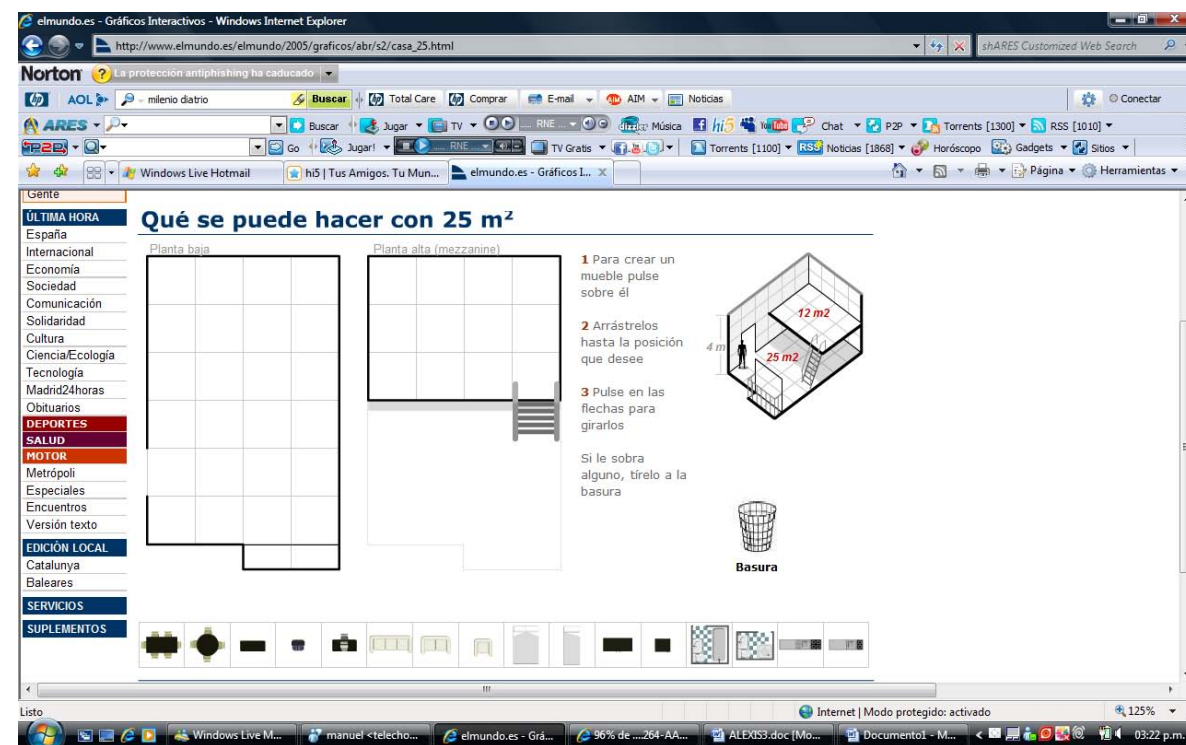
elmundo.es - Gráficos Interactivos - Windows Internet Explorer

http://www.elmundo.es/elmundo/2005/graficos/abr/s2/casa_25.html

shARES Customized Web Search

Norton La protección antiphishing ha caducado

AOL milenio diatrio Buscar Total Care Comprar E-mail AIM Noticias Conectar

ARES Buscar Jugar TV RNE Música hi5 Chat P2P Torrents [1300] RSS [1010]

P2P Go Jugar! RNE TV Gratis Torrents [1100] RSS Noticias [1868] Horóscopo Gadgets Sitios

Windows Live Hotmail hi5 | Tus Amigos. Tu Mun... elmundo.es - Gráficos I... Página Herramientas

Gente
ÚLTIMA HORA
España
Internacional
Economía
Sociedad
Comunicación
Solidaridad
Cultura
Ciencia/Ecología
Tecnología
Madrid24horas
Obituarios
DEPORTES
SALUD
MOTOR
Metrópoli
Especiales
Encuentros
Versión texto
EDICIÓN LOCAL
Catalunya
Baleares
SERVICIOS
SUPLEMENTOS

Qué se puede hacer con 25 m²

Planta baja

Planta alta (mezzanine)

1 Para crear un mueble pulse sobre él

2 Arrástrelos hasta la posición que desee

3 Pulse en las flechas para girarlos

Si le sobra alguno, tírelo a la basura

12 m2
4 m
25 m2

Basura

Listo

Internet | Modo protegido: activado

125%

Windows Live M... manuel <telecho... elmundo.es - Grá... 96% de ....264-AA... ALEXIS3.doc [Mo... Documento1 - M... 03:22 p.m.